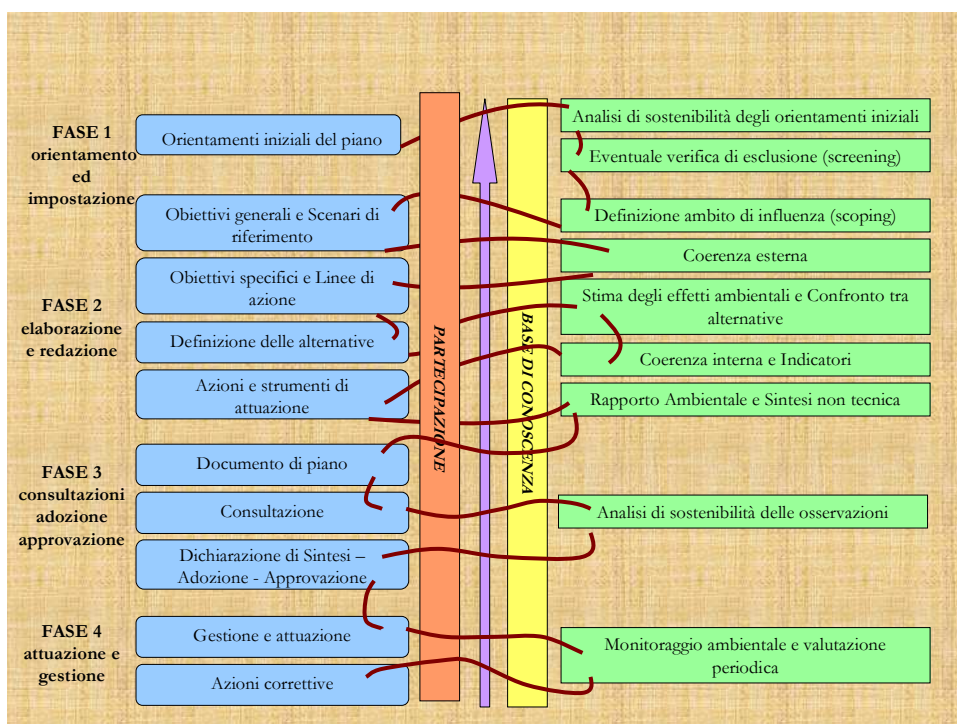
FASE 1
orientamento ed impostazione

Orientamenti iniziali del piano

Obiettivi generali e Scenari di riferimento

FASE 2
elaborazione e redazione

Obiettivi specifici e Linee di azione

Definizione delle alternative

Azioni e strumenti di attuazione

FASE 3
consultazioni adozione approvazione

Documento di piano

Consultazione

Dichiarazione di Sintesi – Adozione - Approvazione

FASE 4
attuazione e gestione

Gestione e attuazione

Azioni correttive

PARTECIPAZIONE

BASE DI CONOSCENZA

Analisi di sostenibilità degli orientamenti iniziali

Eventuale verifica di esclusione (screening)

Definizione ambito di influenza (scoping)

Coerenza esterna

Stima degli effetti ambientali e Confronto tra alternative

Coerenza interna e Indicatori

Rapporto Ambientale e Sintesi non tecnica

Analisi di sostenibilità delle osservazioni

Monitoraggio ambientale e valutazione periodica